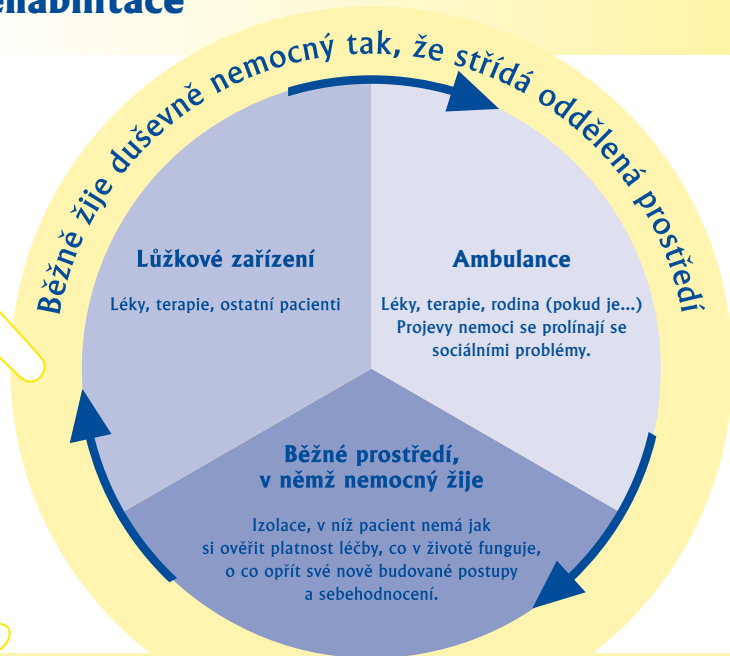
ehabilitace

Běžně žije duševně nemocný tak, že střídá oddělená prostředí

Lůžkové zařízení

Léky, terapie, ostatní pacienti

Ambulance

Léky, terapie, rodina (pokud je...) Projevy nemoci se prolínají se sociálními problémy.

Běžné prostředí, v němž nemocný žije

Izolace, v níž pacient nemá jak si ověřit platnost léčby, co v životě funguje, o co opřít své nově budované postupy a sebehodnocení.